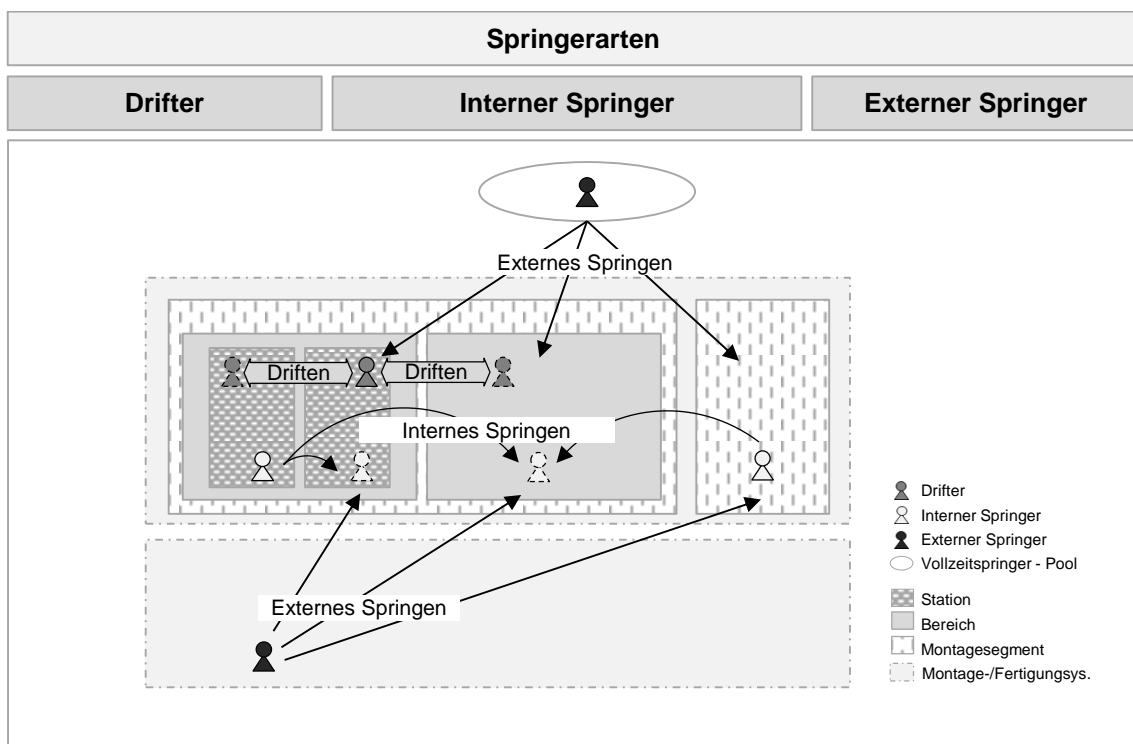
Springerarten

| Drifter | Interner Springer | Externer Springer |
|---|---|---|

Externes Springen

Driften

Driften

Internes Springen

Externes Springen

Drifter
Interner Springer
Externer Springer
Vollzeitspringer - Pool

Station
Bereich
Montagesegment
Montage-/Fertigungssys.